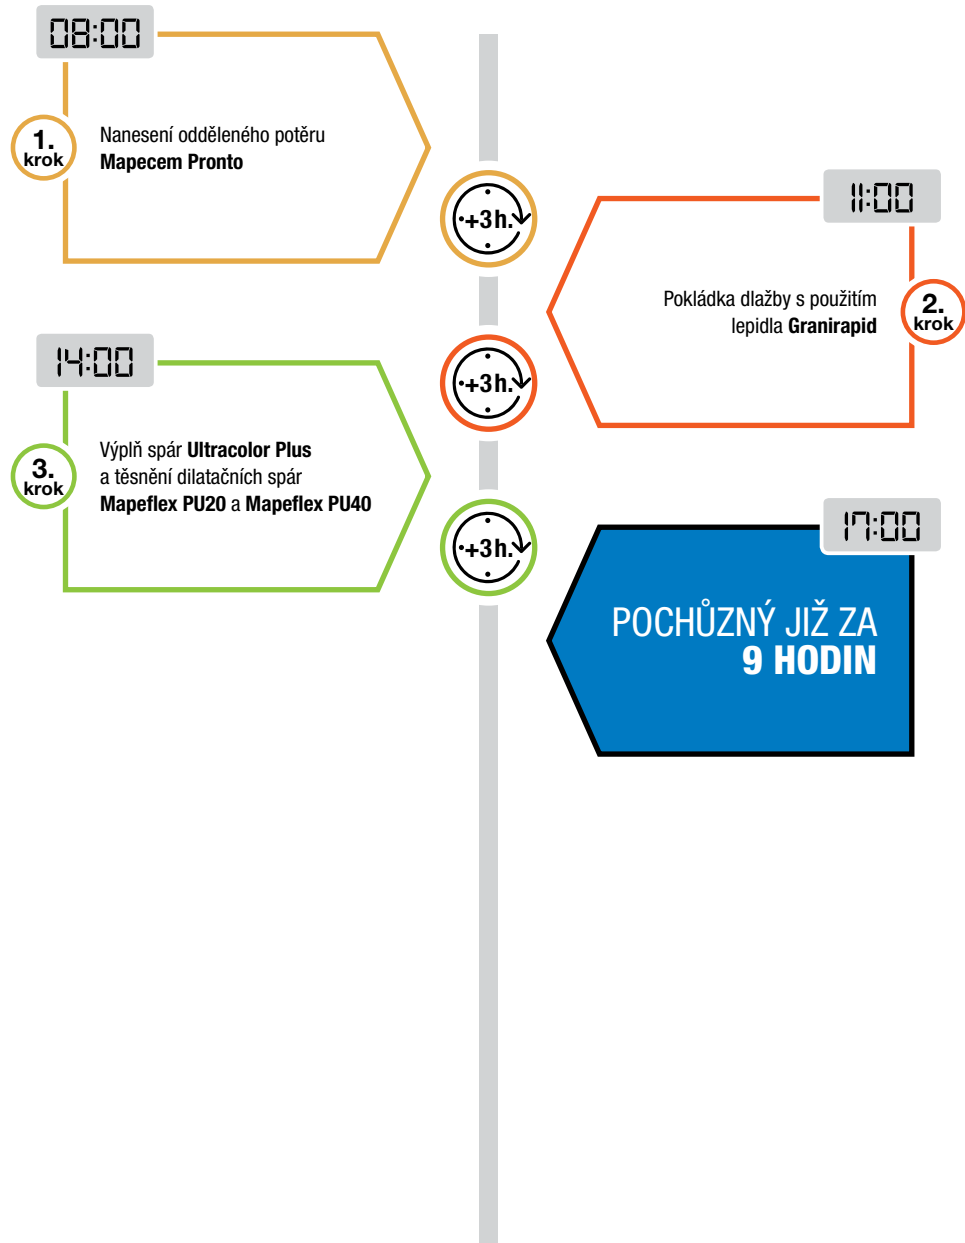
08:00

1. krok

Nanesení odděleného potěru **Mapecem Pronto**

+3h.

11:00

Pokládka dlažby s použitím lepidla **Granirapid**

2. krok

14:00

+3h.

3. krok

Výplň spár **Ultracolor Plus** a těsnění dilatačních spár **Mapeflex PU20** a **Mapeflex PU40**

+3h.

17:00

POCHŮZNÝ JIŽ ZA **9 HODIN**